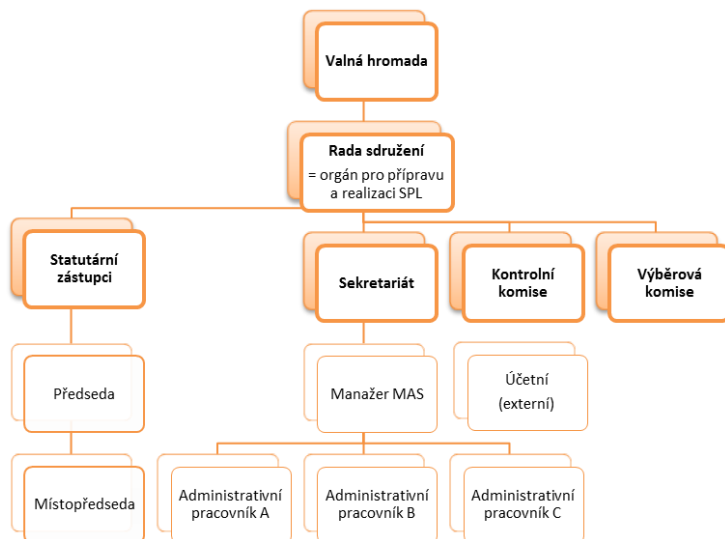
Valná hromada

Rada sdružení
= orgán pro přípravu a realizaci SPL

Statutární zástupci

Sekretariát

Kontrolní komise

Výběrová komise

Předseda

Manažer MAS

Účetní
(externí)

Místopředseda

Administrativní pracovník A

Administrativní pracovník B

Administrativní pracovník C